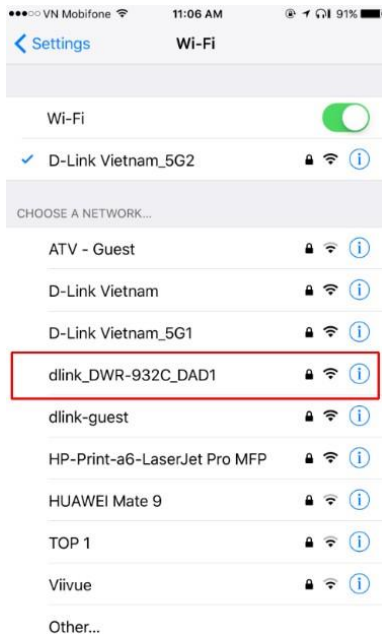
●●●○○ VN Mobifone 11:06 AM 91%

Settings Wi-Fi

Wi-Fi

D-Link Vietnam_5G2

CHOOSE A NETWORK...

ATV - Guest

D-Link Vietnam

D-Link Vietnam_5G1

dlink_DWR-932C_DAD1

dlink-guest

HP-Print-a6-LaserJet Pro MFP

HUAWEI Mate 9

TOP 1

Viivue

Other...